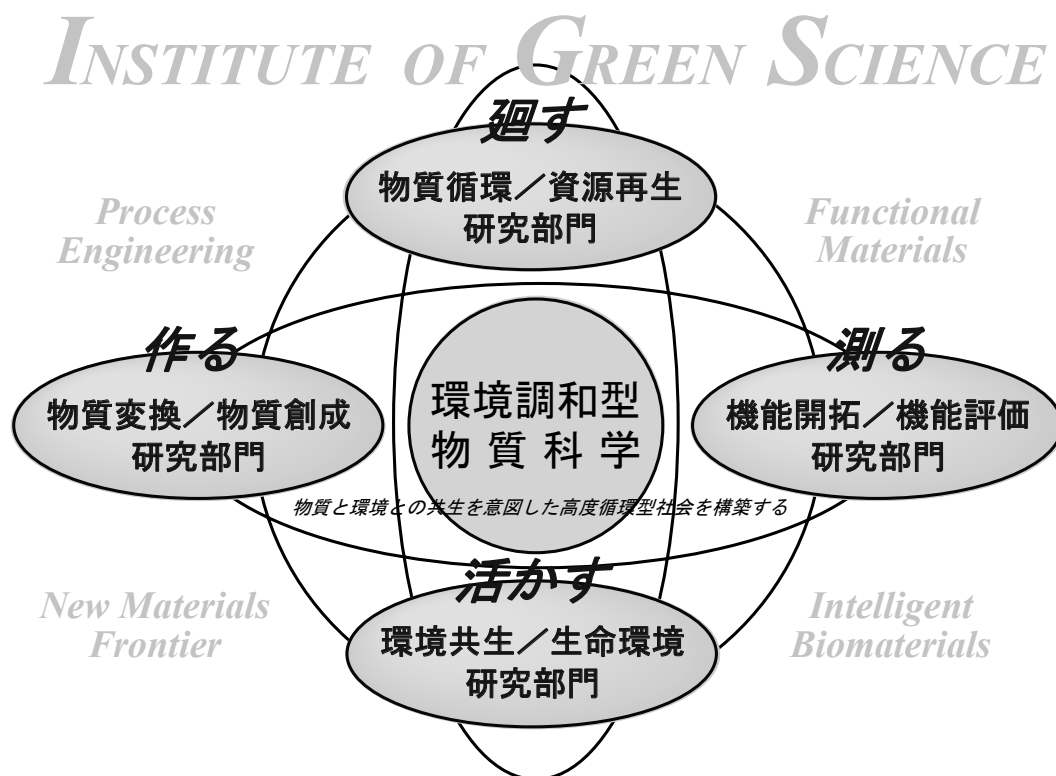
INSTITUTE OF GREEN SCIENCE

廻す

物質循環／資源再生
研究部門

Process Engineering

Functional Materials

作る

物質変換／物質創成
研究部門

環境調和型
物質科学

測る

機能開拓／機能評価
研究部門

物質と環境との共生を意図した高度循環型社会を構築する

活かす

New Materials Frontier

環境共生／生命環境
研究部門

Intelligent Biomaterials